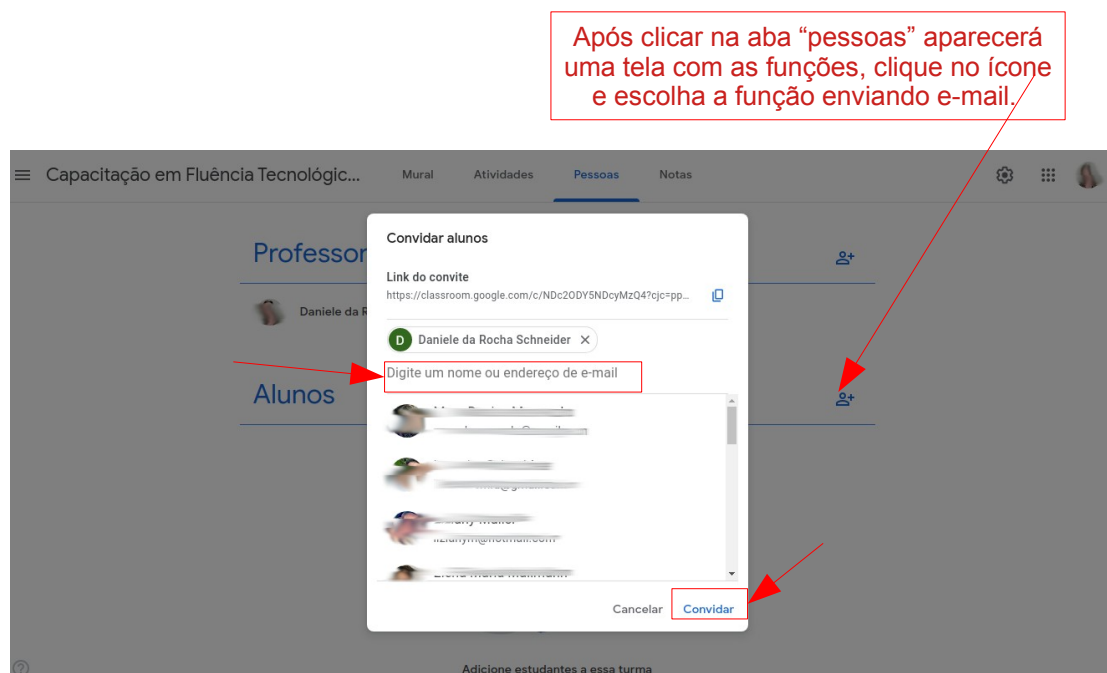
Após clicar na aba "pessoas" aparecerá uma tela com as funções, clique no ícone e escolha a função enviando e-mail.

Capacitação em Fluência Tecnológic...

Mural

Atividades

Pessoas

Notas

Professor

Daniele da R

Alunos

Convidar alunos

Link do convite

https://classroom.google.com/c/NDc2ODY5NDcyMzQ4?cjc=pp...

D Daniele da Rocha Schneider

Digite um nome ou endereço de e-mail

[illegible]

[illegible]

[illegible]

Cancelar

Convidar

Adicione estudantes a essa turma